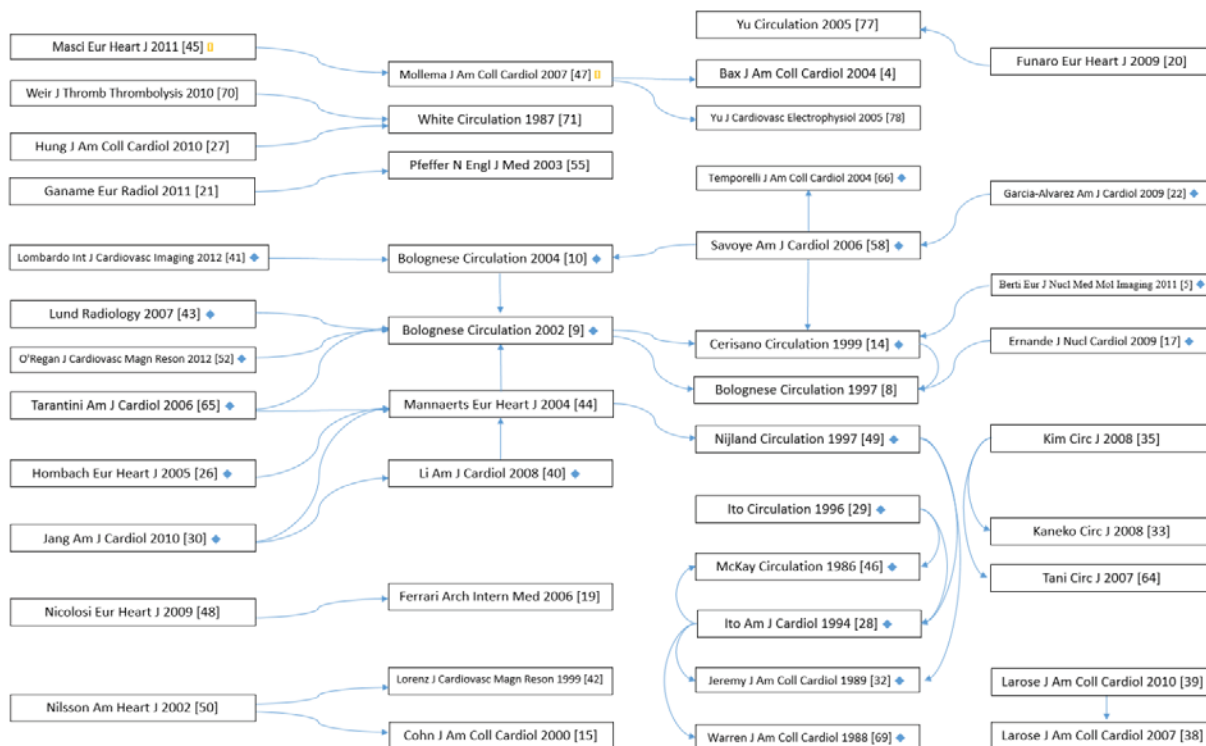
Masci Eur Heart J 2011 [45]

Weir J Thromb Thrombolysis 2010 [70]

Hung J Am Coll Cardiol 2010 [27]

Ganame Eur Radiol 2011 [21]

Lombardo Int J Cardiovasc Imaging 2012 [41]

Lund Radiology 2007 [43]

O'Regan J Cardiovasc Magn Reson 2012 [52]

Tarantini Am J Cardiol 2006 [65]

Hombach Eur Heart J 2005 [26]

Jang Am J Cardiol 2010 [30]

Nicolosi Eur Heart J 2009 [48]

Nilsson Am Heart J 2002 [50]

Mollema J Am Coll Cardiol 2007 [47]

White Circulation 1987 [71]

Pfeffer N Engl J Med 2003 [55]

Bolognese Circulation 2004 [10]

Bolognese Circulation 2002 [9]

Mannaerts Eur Heart J 2004 [44]

Li Am J Cardiol 2008 [40]

Ferrari Arch Intern Med 2006 [19]

Lorenz J Cardiovasc Magn Reson 1999 [42]

Cohn J Am Coll Cardiol 2000 [15]

Yu Circulation 2005 [77]

Bax J Am Coll Cardiol 2004 [4]

Yu J Cardiovasc Electrophysiol 2005 [78]

Temporelli J Am Coll Cardiol 2004 [66]

Savoye Am J Cardiol 2006 [58]

Cerisano Circulation 1999 [14]

Bolognese Circulation 1997 [8]

Nijland Circulation 1997 [49]

Ito Circulation 1996 [29]

McKay Circulation 1986 [46]

Ito Am J Cardiol 1994 [28]

Jeremy J Am Coll Cardiol 1989 [32]

Warren J Am Coll Cardiol 1988 [69]

Funaro Eur Heart J 2009 [20]

Garcia-Alvarez Am J Cardiol 2009 [22]

Berti Eur J Nucl Med Mol Imaging 2011 [5]

Ernande J Nucl Cardiol 2009 [17]

Kim Circ J 2008 [35]

Kaneko Circ J 2008 [33]

Tani Circ J 2007 [64]

Larose J Am Coll Cardiol 2010 [39]

Larose J Am Coll Cardiol 2007 [38]